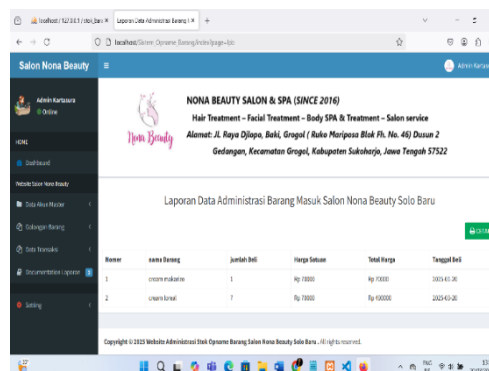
localhost / 127.0.0.1 / sbd_barr ×   Laporan Data Administrasi Barang ×   +

localhost/Sistem_Opname_Barang/index?page=lab

Salon Nona Beauty ≡   Admin Kartasura

Admin Kartasura
Online

MENU

Dashboard

Website Salon Nona Beauty

Data Akun Master

Golongan Barang

Data Transaksi

Documentation Laporan

Setting

Nona Beauty

NONA BEAUTY SALON & SPA (SINCE 2016)
Hair Treatment – Facial Treatment – Body SPA & Treatment – Salon service
Alamat: Jl. Raya Djlopo, Baki, Grogol ( Ruko Mariposa Blok Fh. No. 46) Dusun 2
Gedangan, Kecamatan Grogol, Kabupaten Sukoharjo, Jawa Tengah 57522

Laporan Data Administrasi Barang Masuk Salon Nona Beauty Solo Baru

CETAK

| Nomor | nama Barang | Jumlah Beli | Harga Satuan | Total Harga | Tanggal Beli |
|---|---|---|---|---|---|
| 1 | cream makarine | 1 | Rp 70000 | Rp 70000 | 2025-03-30 |
| 2 | cream loreal | 7 | Rp 70000 | Rp 490000 | 2025-03-30 |

Copyright © 2025 Website Administrasi Stok Opname Barang Salon Nona Beauty Solo Baru . All rights reserved.